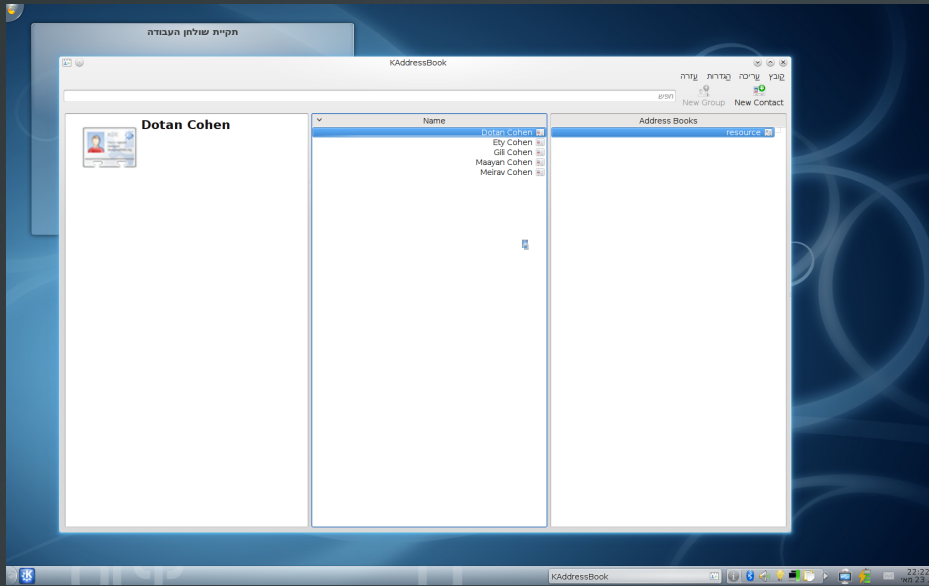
תקיית שולחן העבודה

KAddressBook

קובץ עריכה הגדרות עזרה

New Contact New Group

חפש:

Dotan Cohen

Name

Dotan Cohen
Ety Cohen
Gili Cohen
Maayan Cohen
Meirav Cohen

Address Books

resource

KAddressBook

22:22
23 מאי